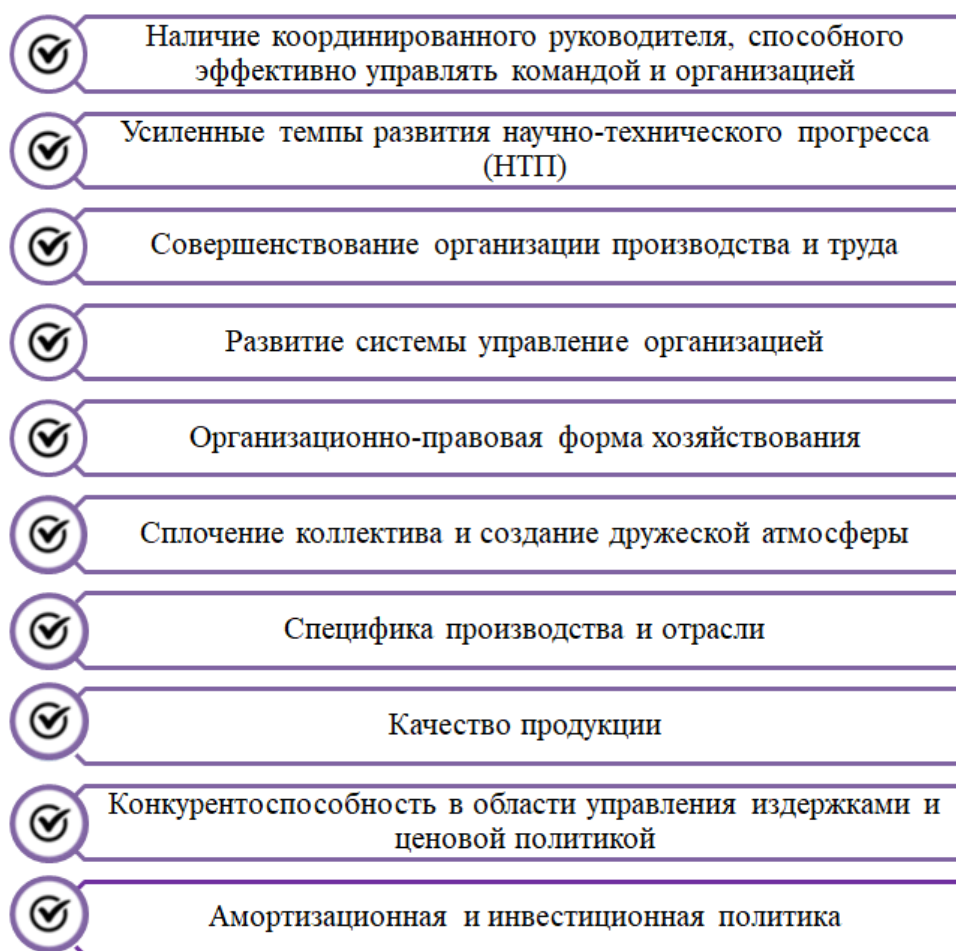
Наличие координированного руководителя, способного эффективно управлять командой и организацией

Усиленные темпы развития научно-технического прогресса (НТП)

Совершенствование организации производства и труда

Развитие системы управление организацией

Организационно-правовая форма хозяйствования

Сплочение коллектива и создание дружеской атмосферы

Специфика производства и отрасли

Качество продукции

Конкурентоспособность в области управления издержками и ценовой политикой

Амортизационная и инвестиционная политика